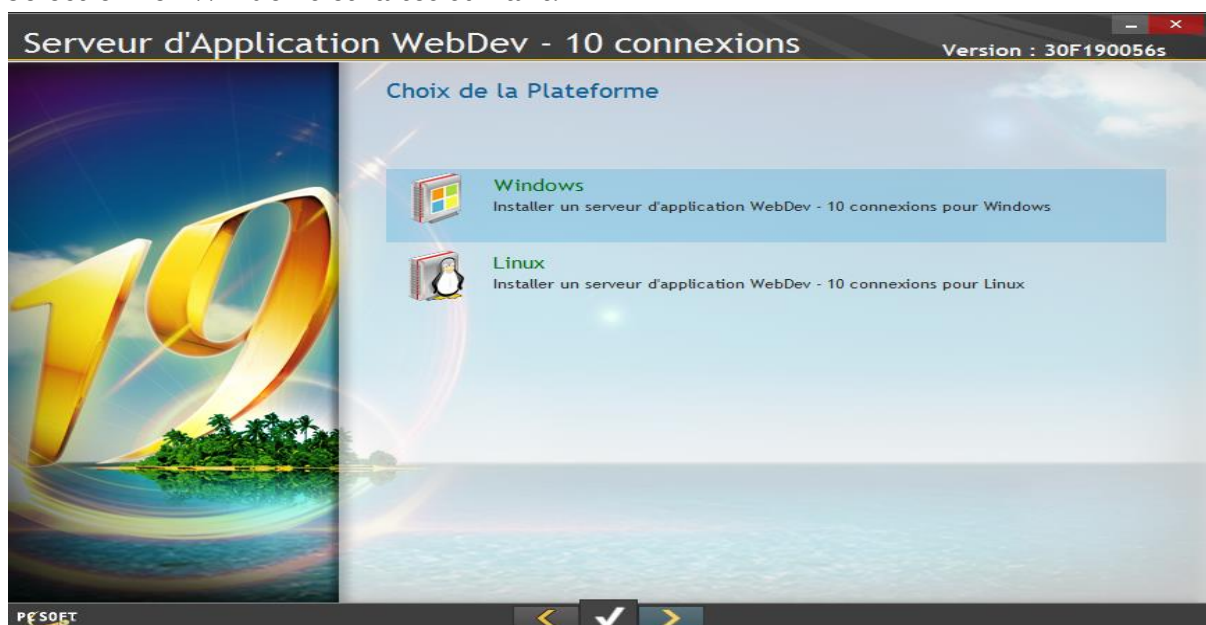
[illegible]

Serveur d'Application WebDev - 10 connexions

Version : 30F190056s

Choix de la Plateforme

Windows
Installer un serveur d'application WebDev - 10 connexions pour Windows

Linux
Installer un serveur d'application WebDev - 10 connexions pour Linux

19

PCSOFT